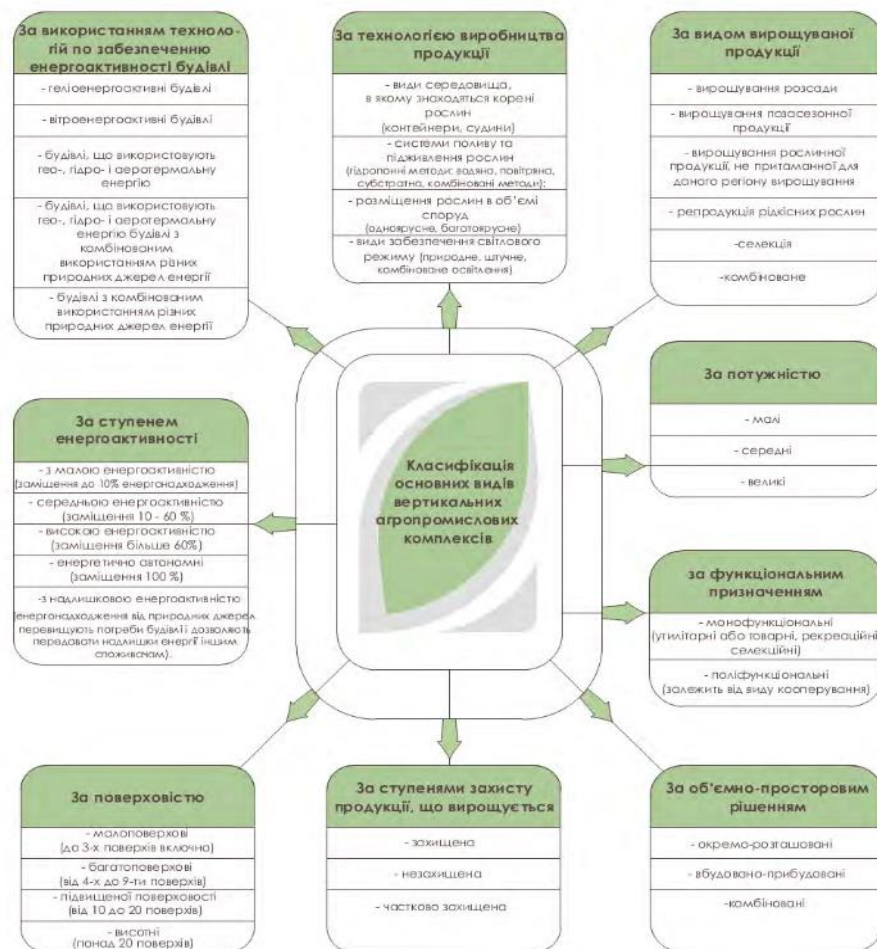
За використанням технологій по забезпеченню енергоактивності будівлі

- геліоенергоактивні будівлі

- вітроенергоактивні будівлі

- будівлі, що використовують гео-, гідро- і аеротермальну енергію

- будівлі, що використовують гео-, гідро- і аеротермальну енергію будівлі з комбінованим використанням різних природних джерел енергії

- будівлі з комбінованим використанням різних природних джерел енергії

За технологією виробництва продукції

- види середовища, в якому знаходяться корені рослин (контейнери, судини)

- системи поливу та підживлення рослин (гідропонні методи: водяно, повітряно, субстратно, комбіновані методи);

- розміщення рослин в об'ємі споруд (одноярусне, багатоярусне)

- види забезпечення світлового режиму (природне, штучне, комбіноване освітлення)

За видом вирощуваної продукції

- вирощування розсади

- вирощування позасезонної продукції

- вирощування рослинної продукції, не притаманної для даного регіону вирощування

- репродукція рідкісних рослин

-селекція

-комбіноване

За потужністю

- малі

- середні

- великі

За ступенем енергоактивності

- з малою енергоактивністю (заміщення до 10% енергонадходження)

- середньою енергоактивністю (заміщення 10 - 60 %)

- високою енергоактивністю (заміщення більше 60%)

- енергетично автономні (заміщення 100 %)

-з надлишковою енергоактивністю (енергонадходження від природних джерел перевищують потреби будівлі дозволяють передавати надлишки енергії іншим споживачам).

Класифікація основних видів вертикальних агропромислових комплексів

за функціональним призначенням

- монофункціональні (утилітарні або товарні, рекреаційні селекційні)

- поліфункціональні (залежить від виду кооперування)

За поверховістю

- малоповерхові (до 3-х поверхів включно)

- багатоповерхові (від 4-х до 9-ти поверхів)

- підвищеної поверховості (від 10 до 20 поверхів)

- висотні (понад 20 поверхів)

За ступенями захисту продукції, що вирощується

- захищена

- незахищена

- частково захищена

За об'ємно-просторовим рішенням

- окремо-розташовані

- вбудовано-прибудовані

-комбіновані